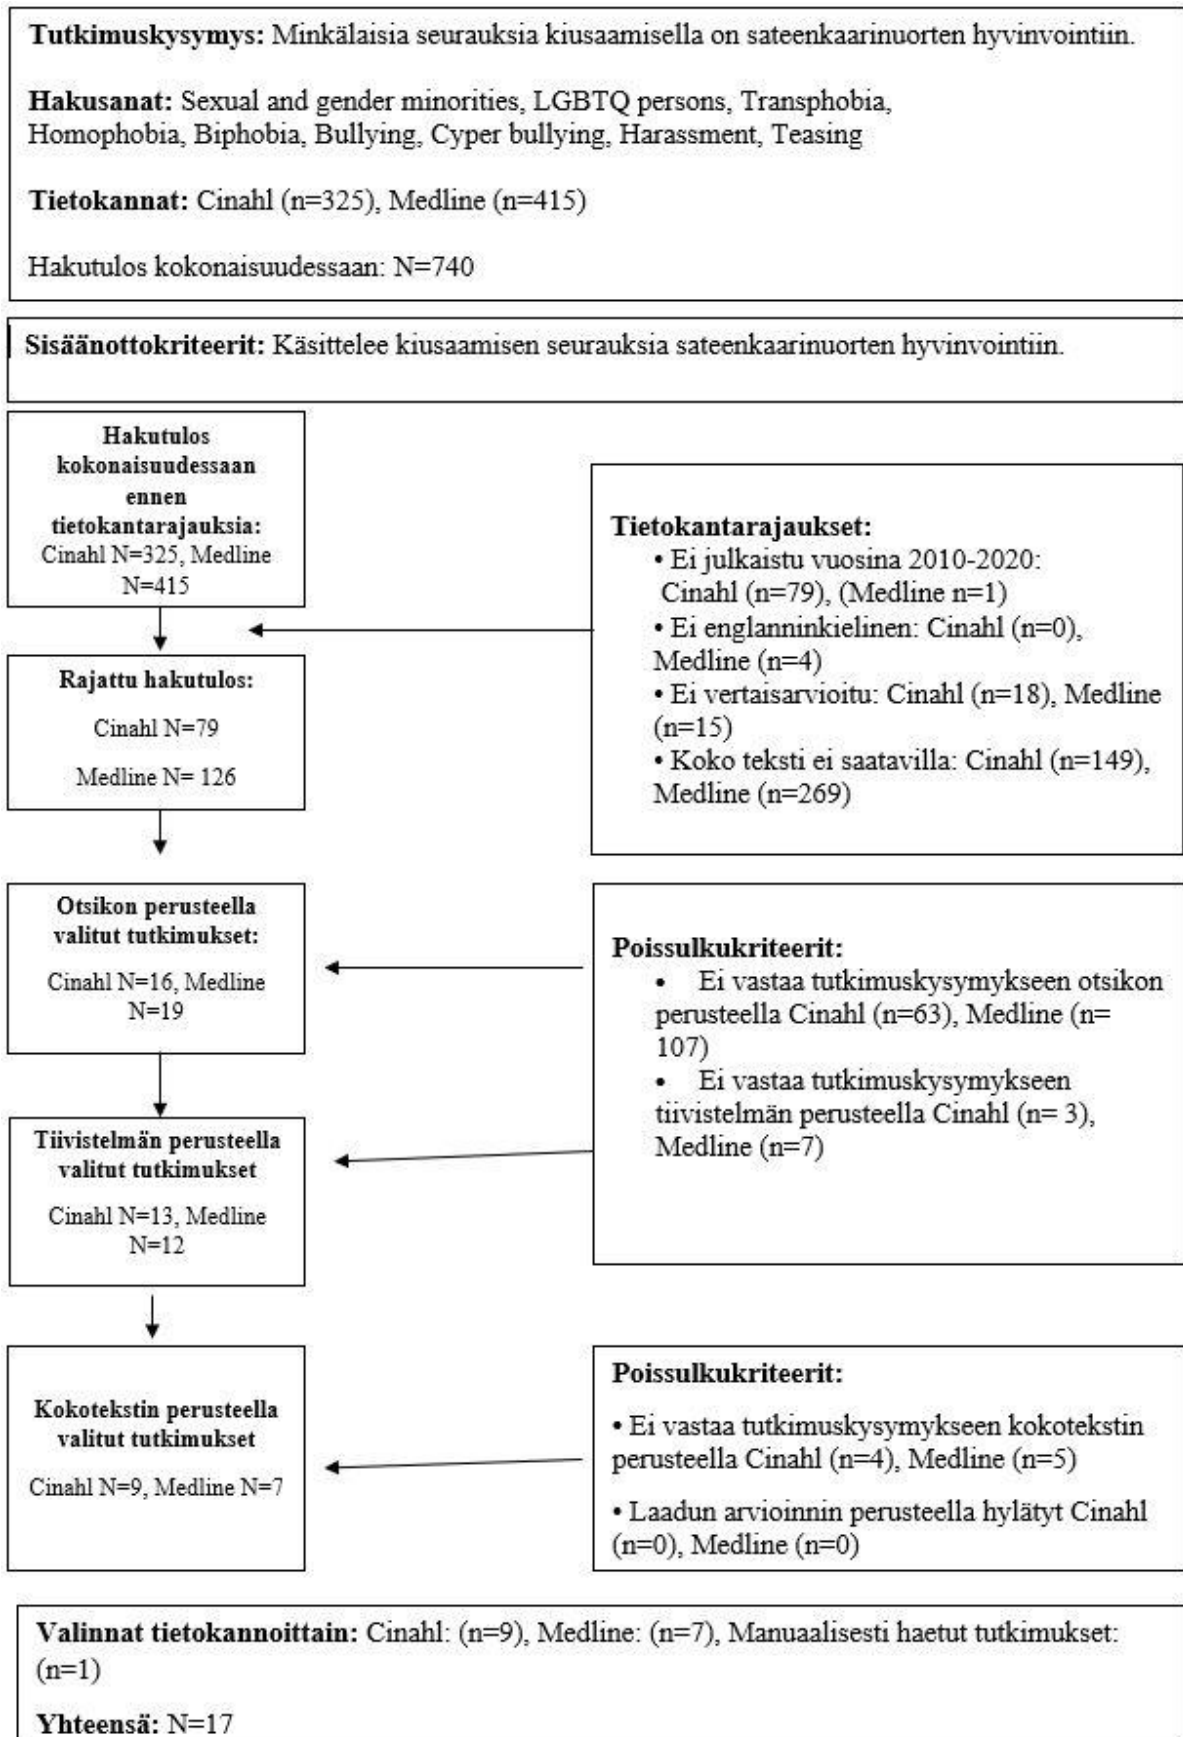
**Tutkimuskysymys:** Minkälaisia seurauksia kiusaamisella on sateenkaarinuorten hyvinvointiin.

**Hakusanat:** Sexual and gender minorities, LGBTQ persons, Transphobia, Homophobia, Biphobia, Bullying, Cyper bullying, Harassment, Teasing

**Tietokannat:** Cinahl (n=325), Medline (n=415)

Hakutulos kokonaisuudessaan: N=740

**Sisäänottokriteerit:** Käsittelee kiusaamisen seurauksia sateenkaarinuorten hyvinvointiin.

**Hakutulos kokonaisuudessaan ennen tietokantarajauksia:**
Cinahl N=325, Medline N=415

**Tietokantarajaukset:**
• Ei julkaistu vuosina 2010-2020: Cinahl (n=79), (Medline n=1)
• Ei englanninkielinen: Cinahl (n=0), Medline (n=4)
• Ei vertaisarvioitu: Cinahl (n=18), Medline (n=15)
• Koko teksti ei saatavilla: Cinahl (n=149), Medline (n=269)

**Rajattu hakutulos:**
Cinahl N=79
Medline N= 126

**Otsikon perusteella valitut tutkimukset:**
Cinahl N=16, Medline N=19

**Poissulkukriteerit:**
• Ei vastaa tutkimuskysymykseen otsikon perusteella Cinahl (n=63), Medline (n= 107)
• Ei vastaa tutkimuskysymykseen tiivistelmän perusteella Cinahl (n= 3), Medline (n=7)

**Tiivistelmän perusteella valitut tutkimukset**
Cinahl N=13, Medline N=12

**Kokotekstin perusteella valitut tutkimukset**
Cinahl N=9, Medline N=7

**Poissulkukriteerit:**
• Ei vastaa tutkimuskysymykseen kokotekstin perusteella Cinahl (n=4), Medline (n=5)
• Laadun arvioinnin perusteella hylätyt Cinahl (n=0), Medline (n=0)

**Valinnat tietokannoittain:** Cinahl: (n=9), Medline: (n=7), Manuaalisesti haetut tutkimukset: (n=1)

**Yhteensä:** N=17